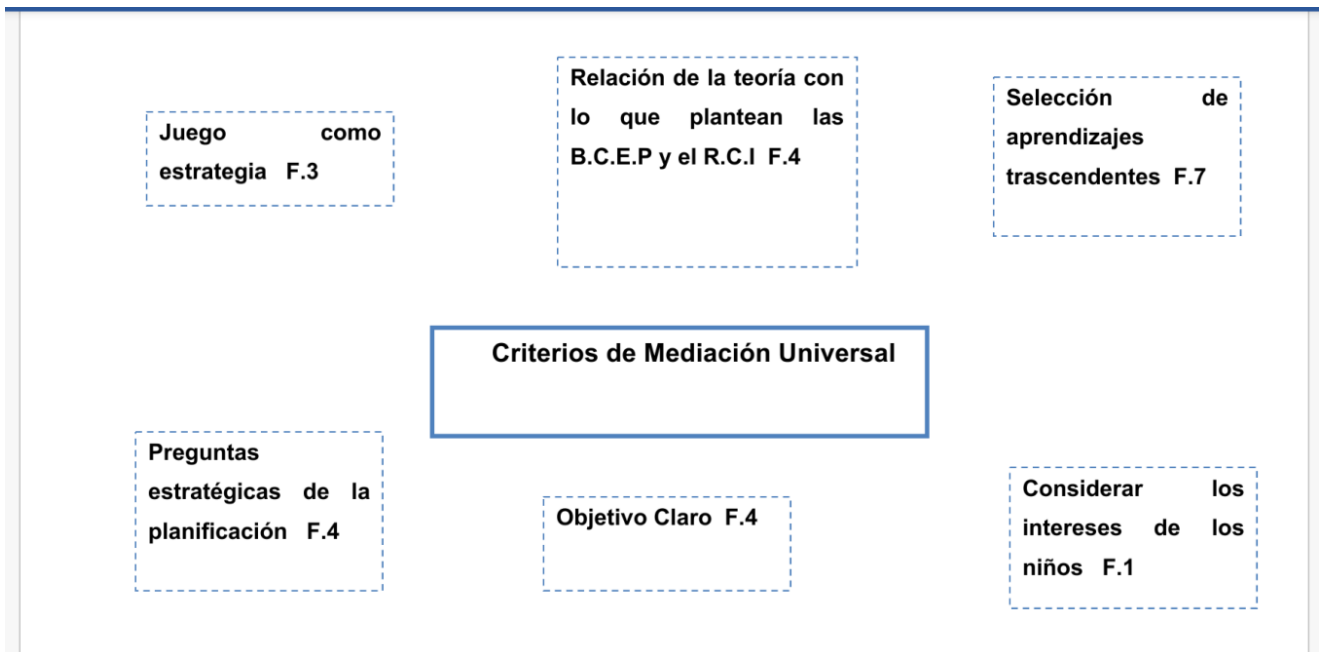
Relación de la teoría con lo que plantean las B.C.E.P y el R.C.I F.4

Juego como estrategia F.3

Selección de aprendizajes trascendentes F.7

Criterios de Mediación Universal

Preguntas estratégicas de la planificación F.4

Objetivo Claro F.4

Considerar los intereses de los niños F.1